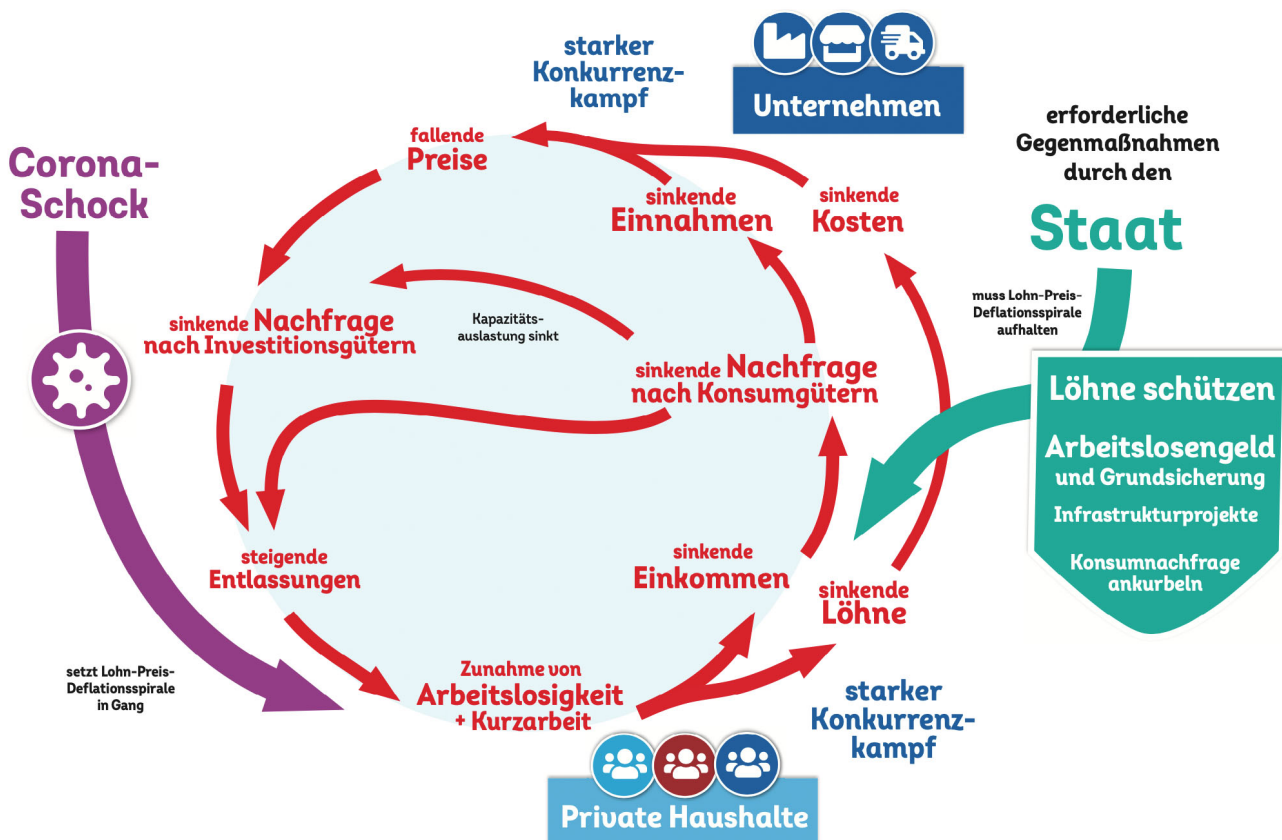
starker Konkurrenzkampf

Unternehmen

erforderliche Gegenmaßnahmen durch den

Staat

Corona-Schock

fallende Preise

sinkende Einnahmen

sinkende Kosten

sinkende Nachfrage nach Investitionsgütern

Kapazitätsauslastung sinkt

sinkende Nachfrage nach Konsumgütern

muss Lohn-Preis-Deflationsspirale aufhalten

Löhne schützen

Arbeitslosengeld und Grundsicherung

Infrastrukturprojekte

Konsumnachfrage ankurbeln

steigende Entlassungen

sinkende Einkommen

sinkende Löhne

setzt Lohn-Preis-Deflationsspirale in Gang

Zunahme von Arbeitslosigkeit + Kurzarbeit

starker Konkurrenzkampf

Private Haushalte